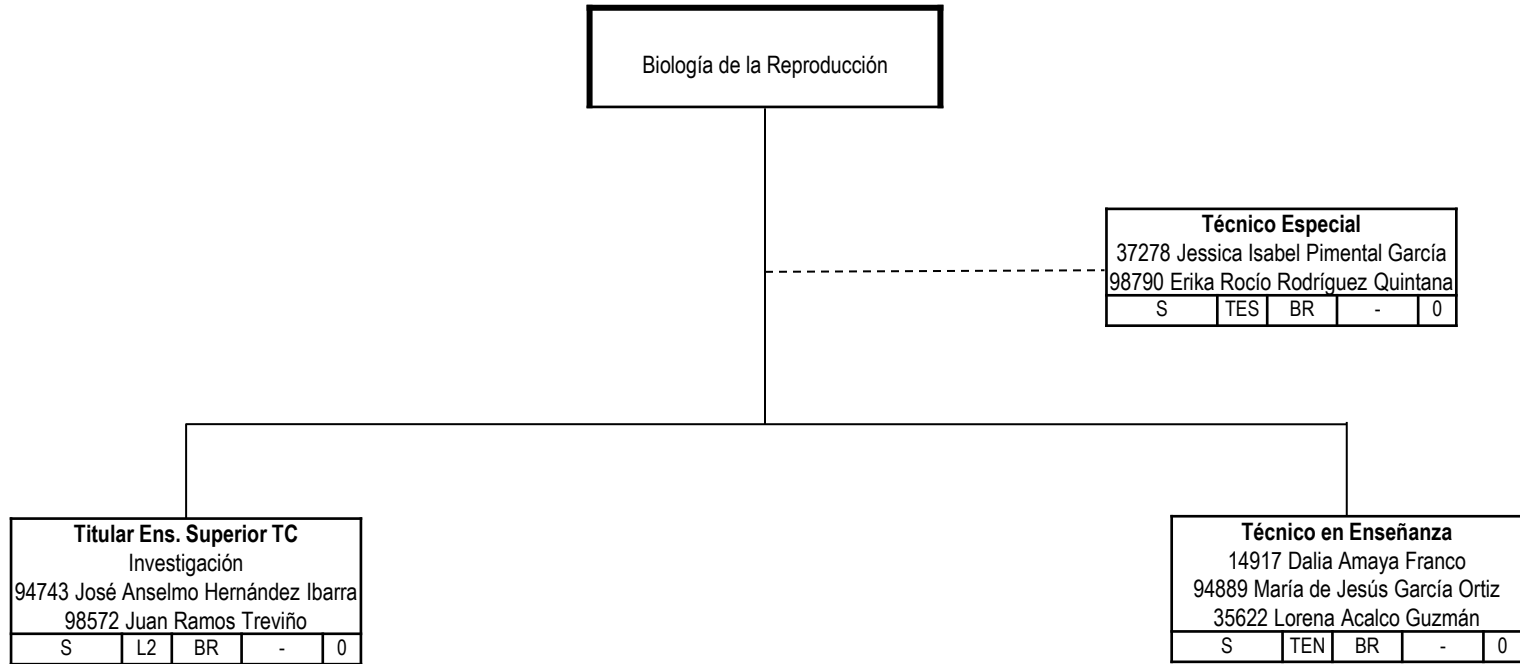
Biología de la Reproducción

**Técnico Especial**
37278 Jessica Isabel Pimental García
98790 Erika Rocío Rodríguez Quintana

| S | TES | BR | - | 0 |
|---|---|---|---|---|

**Titular Ens. Superior TC**
Investigación
94743 José Anselmo Hernández Ibarra
98572 Juan Ramos Treviño

| S | L2 | BR | - | 0 |
|---|---|---|---|---|

**Técnico en Enseñanza**
14917 Dalia Amaya Franco
94889 María de Jesús García Ortiz
35622 Lorena Acalco Guzmán

| S | TEN | BR | - | 0 |
|---|---|---|---|---|